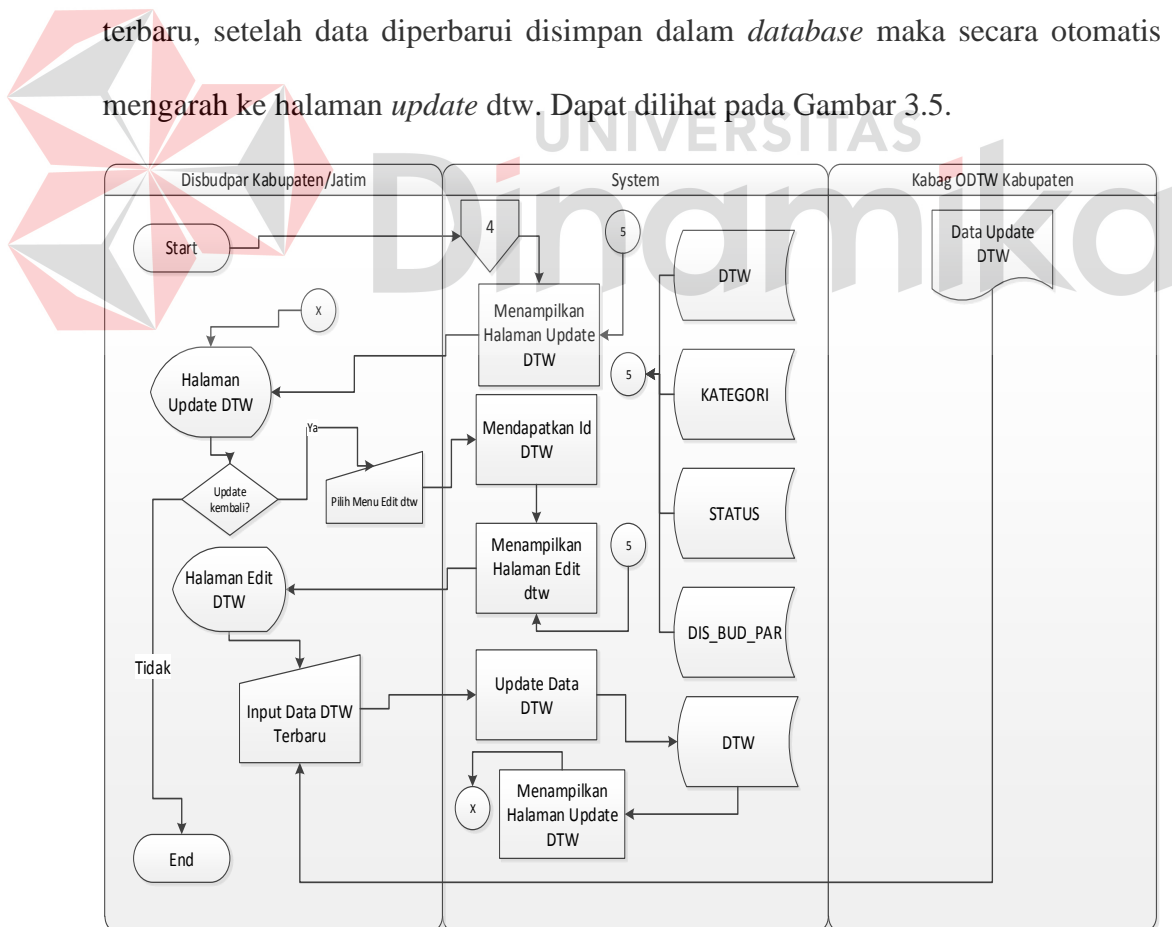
terbaru, setelah data diperbarui disimpan dalam *database* maka secara otomatis mengarah ke halaman *update* dtw. Dapat dilihat pada Gambar 3.5.

UNIVERSITAS
Dinamika

Disbudpar Kabupaten/Jatim
System
Kabag ODTW Kabupaten

Start
4
5
DTW
Data Update DTW
X
Menampilkan Halaman Update DTW
Halaman Update DTW
5
KATEGORI
Ya
Mendapatkan Id DTW
Update kembali?
Pilih Menu Edit dtw
STATUS
Menampilkan Halaman Edit dtw
5
Halaman Edit DTW
DIS_BUD_PAR
Tidak
Update Data DTW
Input Data DTW Terbaru
DTW
Menampilkan Halaman Update DTW
X
End